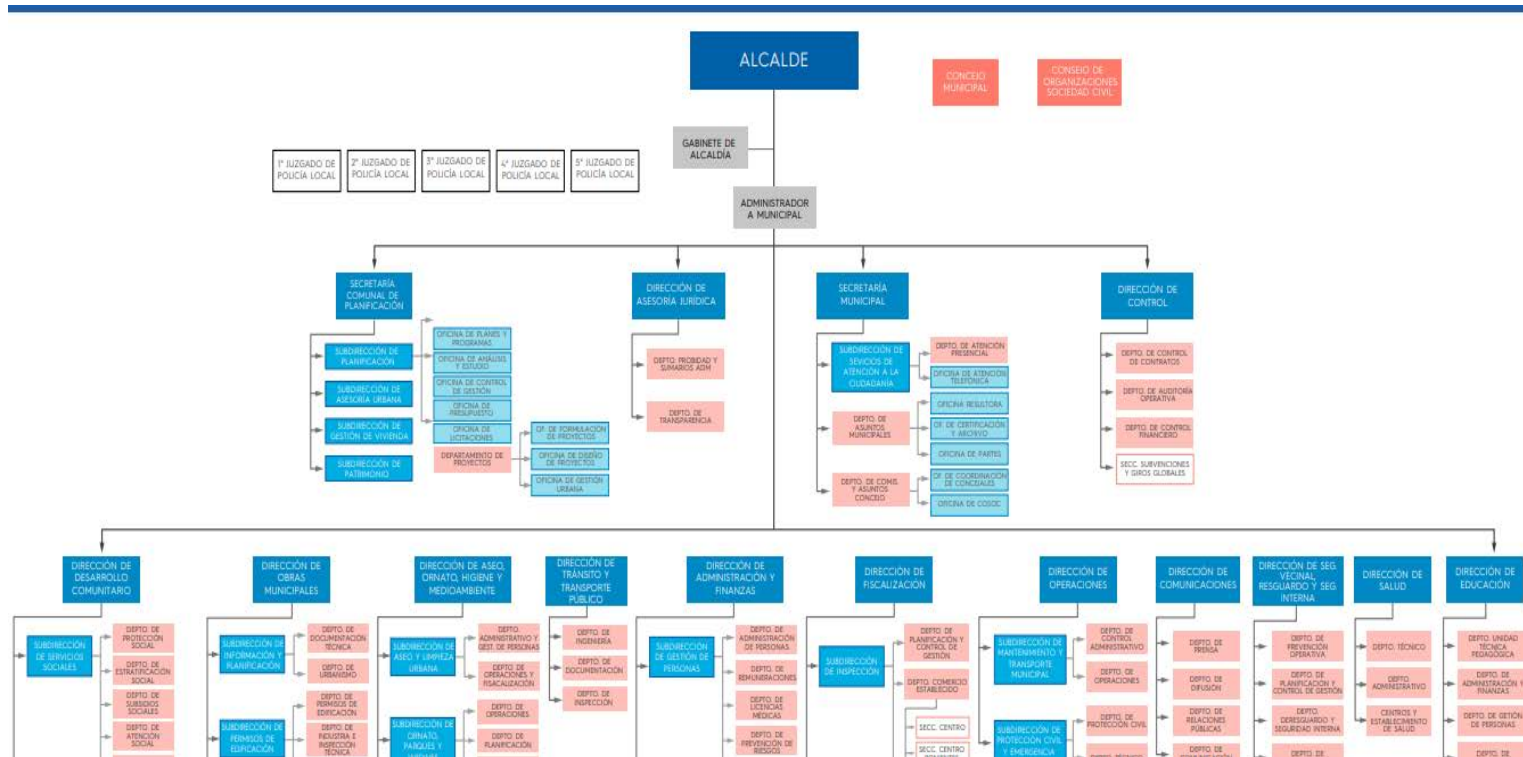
ALCALDE

CONCEJO MUNICIPAL

CONSEJO DE ORGANIZACIONES SOCIEDAD CIVIL

GABINETE DE ALCALDÍA

1° JUZGADO DE POLICÍA LOCAL

2° JUZGADO DE POLICÍA LOCAL

3° JUZGADO DE POLICÍA LOCAL

4° JUZGADO DE POLICÍA LOCAL

5° JUZGADO DE POLICÍA LOCAL

ADMINISTRADOR A MUNICIPAL

SECRETARÍA COMUNAL DE PLANIFICACIÓN

SUBDIRECCIÓN DE PLANIFICACIÓN

SUBDIRECCIÓN DE ASESORÍA URBANA

SUBDIRECCIÓN DE GESTIÓN DE VIVIENDA

SUBDIRECCIÓN DE PATRIMONIO

OFICINA DE PLANES Y PROGRAMAS

OFICINA DE ANÁLISIS Y ESTUDIO

OFICINA DE CONTROL DE GESTIÓN

OFICINA DE PRESUPUESTO

OFICINA DE LICITACIONES

DEPARTAMENTO DE PROYECTOS

OF. DE FORMULACIÓN DE PROYECTOS

OFICINA DE DISEÑO DE PROYECTOS

OFICINA DE GESTIÓN URBANA

DIRECCIÓN DE ASESORÍA JURÍDICA

DEPTO. PROBIDAD Y SUMARIOS ADM

DEPTO. DE TRANSPARENCIA

SECRETARÍA MUNICIPAL

SUBDIRECCIÓN DE SEVICIOS DE ATENCIÓN A LA CIUDADANÍA

DEPTO. DE ATENCIÓN PRESENCIAL

OFICINA DE ATENCIÓN TELEFÓNICA

DEPTO. DE ASUNTOS MUNICIPALES

OFICINA REGISTORA

OF. DE CERTIFICACIÓN Y ARCHIVO

OFICINA DE PARTES

DEPTO. DE COMIS. Y ASUNTOS CONCEJO

OF. DE COORDINACIÓN DE CONCEJALES

OFICINA DE COSOC

DIRECCIÓN DE CONTROL

DEPTO. DE CONTROL DE CONTRATOS

DEPTO. DE AUDITORÍA OPERATIVA

DEPTO. DE CONTROL FINANCIERO

SECC. SUBVENCIONES Y GIROS GLOBALES

DIRECCIÓN DE DESARROLLO COMUNITARIO

SUBDIRECCIÓN DE SERVICIOS SOCIALES

DEPTO. DE PROTECCIÓN SOCIAL

DEPTO. DE ESTRATIFICACIÓN SOCIAL

DEPTO. DE SUBSIDIOS SOCIALES

DEPTO. DE ATENCIÓN SOCIAL

DIRECCIÓN DE OBRAS MUNICIPALES

SUBDIRECCIÓN DE INFORMACIÓN Y PLANIFICACIÓN

DEPTO. DE DOCUMENTACIÓN TÉCNICA

DEPTO. DE URBANISMO

SUBDIRECCIÓN DE PERMISOS DE EDIFICACIÓN

DEPTO. DE PERMISOS DE EDIFICACIÓN

DEPTO. DE INDUSTRIA E INSPECCIÓN TÉCNICA

DIRECCIÓN DE ASEO, ORNATO, HIGIENE Y MEDIOAMBIENTE

SUBDIRECCIÓN DE ASEO Y LIMPIEZA URBANA

DEPTO. ADMINISTRATIVO Y GEST. DE PERSONAS

DEPTO. DE OPERACIONES Y FISCALIZACIÓN

SUBDIRECCIÓN DE ORNATO, PARQUES Y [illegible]

DEPTO. DE OPERACIONES

DEPTO. DE PLANIFICACIÓN

DIRECCIÓN DE TRÁNSITO Y TRANSPORTE PÚBLICO

DEPTO. DE INGENIERÍA

DEPTO. DE DOCUMENTACIÓN

DEPTO. DE INSPECCIÓN

DIRECCIÓN DE ADMINISTRACIÓN Y FINANZAS

SUBDIRECCIÓN DE GESTIÓN DE PERSONAS

DEPTO. DE ADMINISTRACIÓN DE PERSONAS

DEPTO. DE REMUNERACIONES

DEPTO. DE LICENCIAS MÉDICAS

DEPTO. DE PREVENCIÓN DE RIESGOS

DIRECCIÓN DE FISCALIZACIÓN

SUBDIRECCIÓN DE INSPECCIÓN

DEPTO. DE PLANIFICACIÓN Y CONTROL DE GESTIÓN

DEPTO. COMERCIO ESTABLECIDO

SECC. CENTRO

SECC. CENTRO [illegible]

DIRECCIÓN DE OPERACIONES

SUBDIRECCIÓN DE MANTENIMIENTO Y TRANSPORTE MUNICIPAL

DEPTO. DE CONTROL ADMINISTRATIVO

DEPTO. DE OPERACIONES

SUBDIRECCIÓN DE PROTECCIÓN CIVIL Y EMERGENCIA

DEPTO. DE PROTECCIÓN CIVIL

DIRECCIÓN DE COMUNICACIONES

DEPTO. DE PRENSA

DEPTO. DE DIFUSIÓN

DEPTO. DE RELACIONES PÚBLICAS

DEPTO. DE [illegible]

DIRECCIÓN DE SEG. VECINAL, RESGUARDO Y SEG. INTERNA

DEPTO. DE PREVENCIÓN OPERATIVA

DEPTO. DE PLANIFICACIÓN Y CONTROL DE GESTIÓN

DEPTO. DERESGUARDO Y SEGURIDAD INTERNA

DEPTO. DE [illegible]

DIRECCIÓN DE SALUD

DEPTO. TÉCNICO

DEPTO. ADMINISTRATIVO

CENTROS Y ESTABLECIMIENTO DE SALUD

DIRECCIÓN DE EDUCACIÓN

DEPTO. UNIDAD TÉCNICA PEDAGÓGICA

DEPTO. DE ADMINISTRACIÓN Y FINANZAS

DEPTO. DE GESTIÓN DE PERSONAS

DEPTO. DE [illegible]